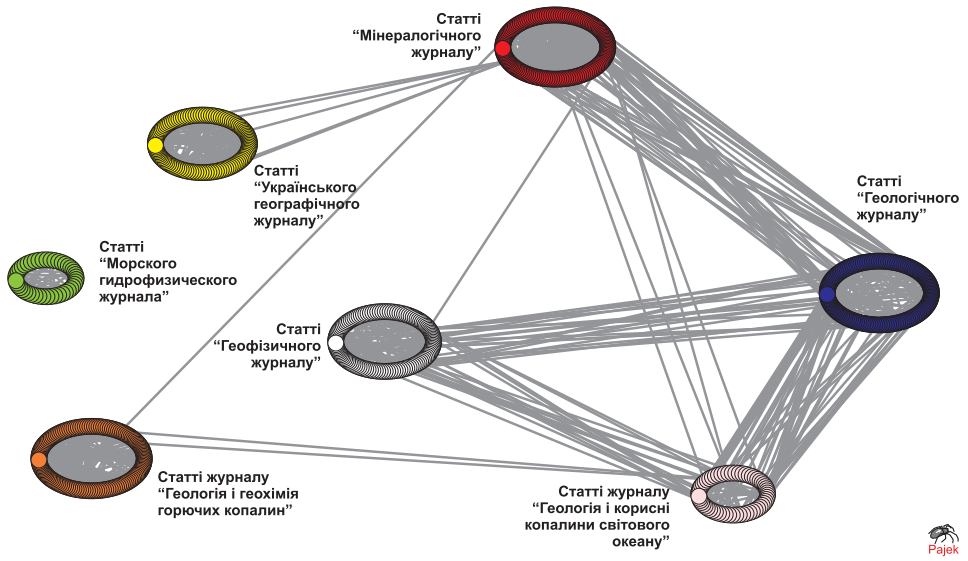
Статті “Мінералогічного журналу”

Статті “Українського географічного журналу”

Статті “Геологічного журналу”

Статті “Морского гидрофизического журнала”

Статті “Геофізичного журналу”

Статті журналу “Геологія і геохімія горючих копалин”

Статті журналу “Геологія і корисні копалини світового океану”

Pajek